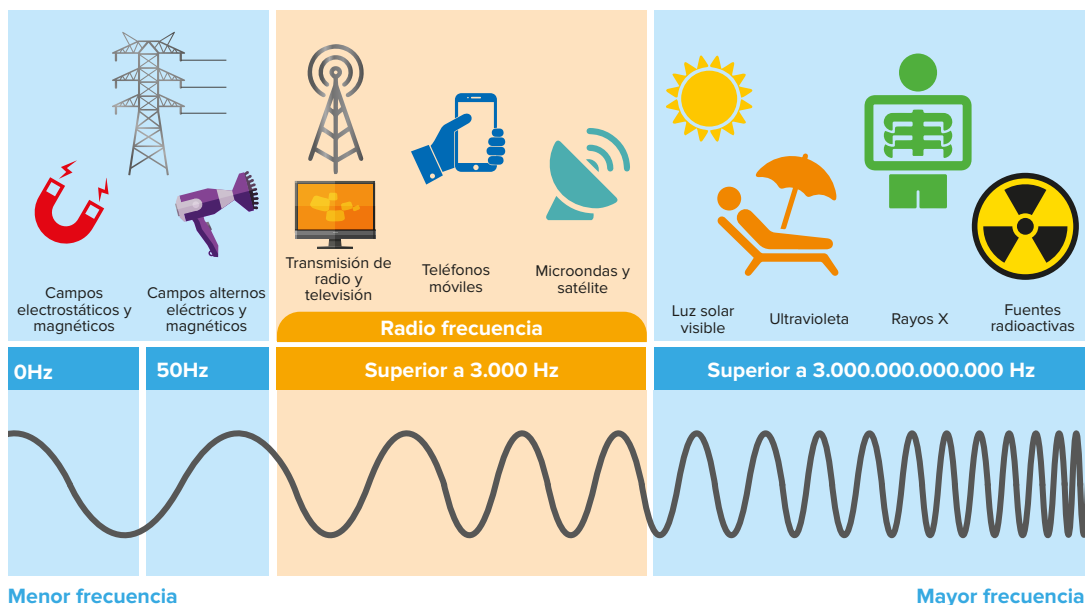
Campos electrostáticos y magnéticos

Campos alternos eléctricos y magnéticos

Transmisión de radio y televisión

Teléfonos móviles

Microondas y satélite

Radio frecuencia

Luz solar visible

Ultravioleta

Rayos X

Fuentes radioactivas

0Hz

50Hz

Superior a 3.000 Hz

Superior a 3.000.000.000.000 Hz

Menor frecuencia

Mayor frecuencia